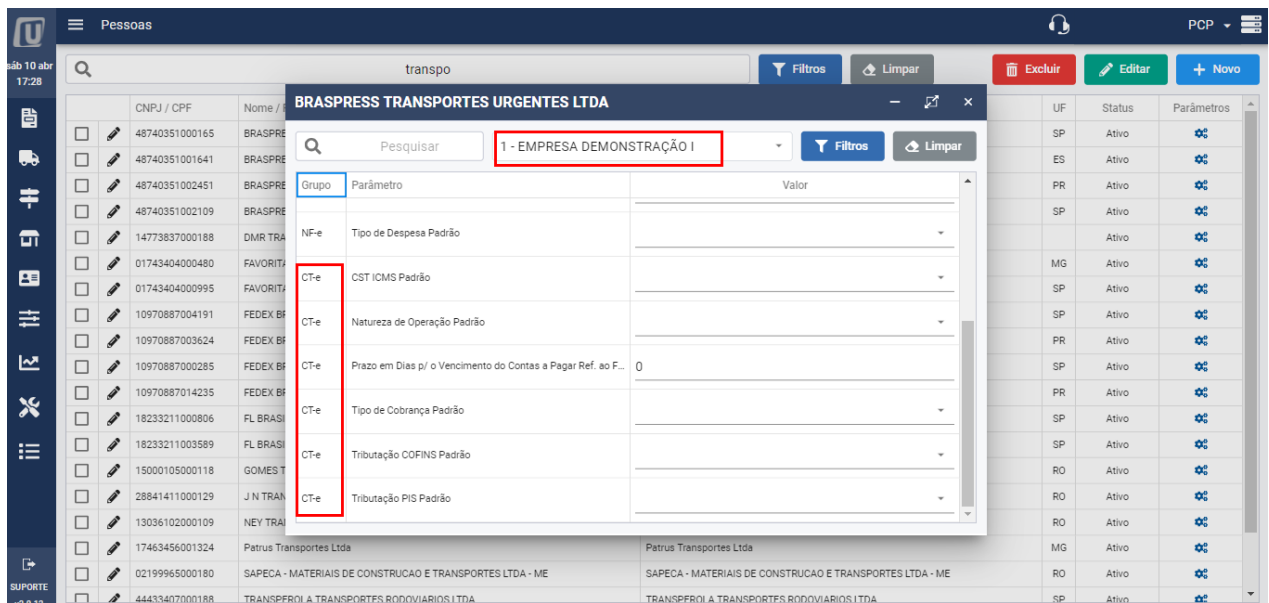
Pessoas

PCP

sáb 10 abr 17:28

transpo

Filtros Limpar Excluir Editar + Novo

| | | CNPJ / CPF | Nome / F | UF | Status | Parâmetros |
|---|---|---|---|---|---|---|
| | | 48740351000165 | BRASPRE | SP | Ativo | |
| | | 48740351001641 | BRASPRE | ES | Ativo | |
| | | 48740351002451 | BRASPRE | PR | Ativo | |
| | | 48740351002109 | BRASPRE | SP | Ativo | |
| | | 14773837000188 | DMR TRA | | Ativo | |
| | | 01743404000480 | FAVORIT | MG | Ativo | |
| | | 01743404000995 | FAVORIT | SP | Ativo | |
| | | 10970887004191 | FEDEX BF | SP | Ativo | |
| | | 10970887003624 | FEDEX BF | PR | Ativo | |
| | | 10970887000285 | FEDEX BF | SP | Ativo | |
| | | 10970887014235 | FEDEX BF | PR | Ativo | |
| | | 18233211000806 | FL BRASI | SP | Ativo | |
| | | 18233211003589 | FL BRASI | SP | Ativo | |
| | | 15000105000118 | GOMES T | RO | Ativo | |
| | | 28841411000129 | J N TRAN | RO | Ativo | |
| | | 13036102000109 | NEY TRA | RO | Ativo | |
| | | 17463456001324 | Patrus Transportes Ltda | Patrus Transportes Ltda | MG | Ativo | |
| | | 02199965000180 | SAPECA - MATERIAIS DE CONSTRUCAO E TRANSPORTES LTDA - ME | SAPECA - MATERIAIS DE CONSTRUCAO E TRANSPORTES LTDA - ME | RO | Ativo | |
| | | 44433407000188 | TRANSPEROLA TRANSPORTES RODOVIARIOS LTDA | TRANSPEROLA TRANSPORTES RODOVIARIOS LTDA | SP | Ativo | |

SUPORTE

BRASPRESS TRANSPORTES URGENTES LTDA

Pesquisar | 1 - EMPRESA DEMONSTRAÇÃO I | Filtros | Limpar

| Grupo | Parâmetro | Valor |
|---|---|---|
| | | |
| NF-e | Tipo de Despesa Padrão | |
| CT-e | CST ICMS Padrão | |
| CT-e | Natureza de Operação Padrão | |
| CT-e | Prazo em Dias p/ o Vencimento do Contas a Pagar Ref. ao F... | 0 |
| CT-e | Tipo de Cobrança Padrão | |
| CT-e | Tributação COFINS Padrão | |
| CT-e | Tributação PIS Padrão | |